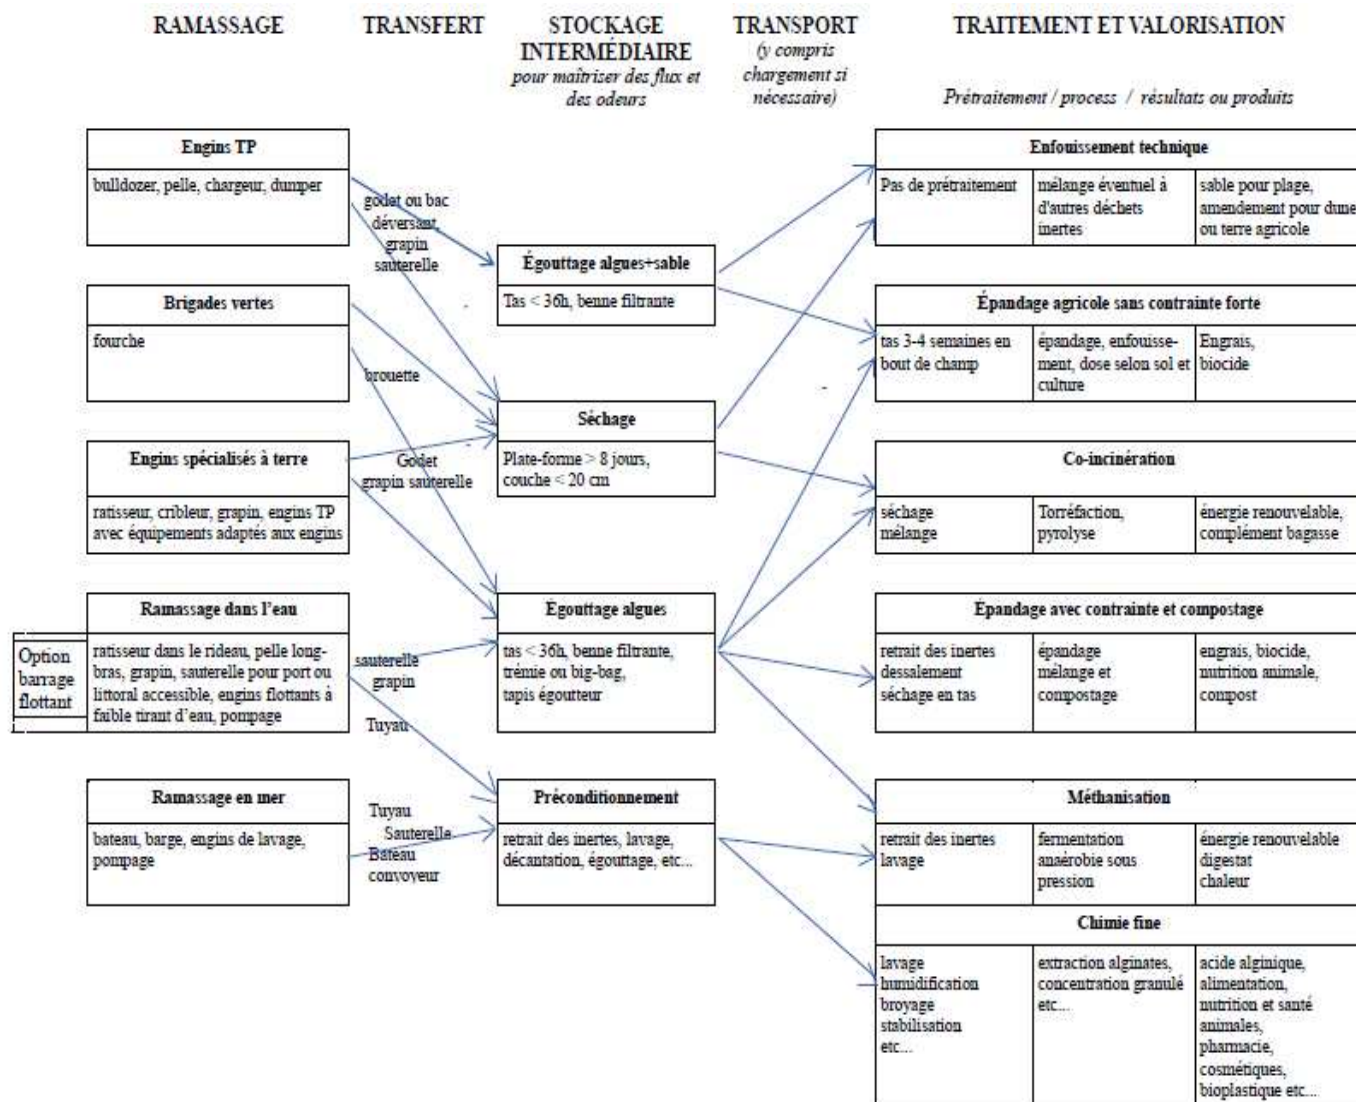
RAMASSAGE

TRANSFERT

STOCKAGE INTERMÉDIAIRE
pour maîtriser des flux et des odeurs

TRANSPORT
(y compris chargement si nécessaire)

TRAITEMENT ET VALORISATION

Prétraitement / process / résultats ou produits

| Engins TP |
|---|
| bulldozer, pelle, chargeur, dumper |

| Brigades vertes |
|---|
| fourche |

| Engins spécialisés à terre |
|---|
| ratisseur, cribleur, grapin, engins TP avec équipements adaptés aux engins |

| Ramassage dans l'eau |
|---|
| ratisseur dans le rideau, pelle long-bras, grapin, sauterelle pour port ou littoral accessible, engins flottants à faible tirant d'eau, pompage |

Option barrage flottant

| Ramassage en mer |
|---|
| bateau, barge, engins de lavage, pompage |

godet ou bac déversant, grapin sauterelle

brouette

Godet grapin sauterelle

sauterelle grapin

Tuyau

Tuyau Sauterelle Bateau convoyeur

| Égouttage algues+sable |
|---|
| Tas < 36h, benne filtrante |

| Séchage |
|---|
| Plate-forme > 8 jours, couche < 20 cm |

| Égouttage algues |
|---|
| tas < 36h, benne filtrante, trémie ou big-bag, tapis égoutteur |

| Préconditionnement |
|---|
| retrait des inertes, lavage, décantation, égouttage, etc... |

| Enfouissement technique | | |
|---|---|---|
| Pas de prétraitement | mélange éventuel à d'autres déchets inertes | sable pour plage, amendement pour dune ou terre agricole |

| Épandage agricole sans contrainte forte | | |
|---|---|---|
| tas 3-4 semaines en bout de champ | épandage, enfouissement, dose selon sol et culture | Engrais, biocide |

| Co-incinération | | |
|---|---|---|
| séchage mélange | Torréfaction, pyrolyse | énergie renouvelable, complément bagasse |

| Épandage avec contrainte et compostage | | |
|---|---|---|
| retrait des inertes dessalement séchage en tas | épandage mélange et compostage | engrais, biocide, nutrition animale, compost |

| Méthanisation | | |
|---|---|---|
| retrait des inertes lavage | fermentation anaérobie sous pression | énergie renouvelable digestat chaleur |

| Chimie fine | | |
|---|---|---|
| lavage humidification broyage stabilisation etc... | extraction alginates, concentration granulé etc... | acide alginique, alimentation, nutrition et santé animales, pharmacie, cosmétiques, bioplastique etc... |